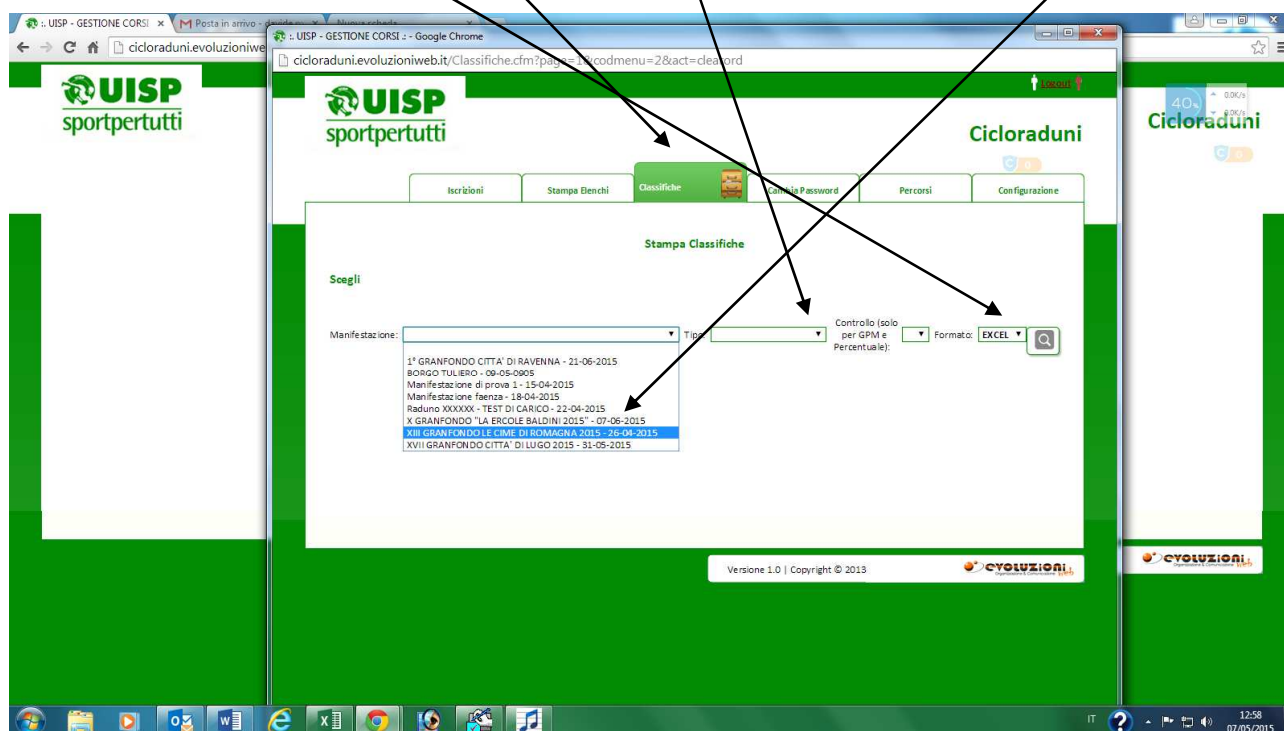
:: UISP - GESTIONE CORSI ×
Posta in arrivo - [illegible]
Nuova scheda
cicloraduni.evoluzioniwe

:: UISP - GESTIONE CORSI :: - Google Chrome
cicloraduni.evoluzioniweb.it/Classifiche.cfm?page=1&codmenu=2&act=clearord

Logout

UISP
sportpertutti

Cicloraduni

Iscrizioni
Stampa Elenchi
Classifiche
Cambia Password
Percorsi
Configurazione

Stampa Classifiche

Scegli

Manifestazione:
Tipo
Controllo (solo per GPM e Percentuale):
Formato: EXCEL

1° GRANFONDO CITTA' DI RAVENNA - 21-06-2015
BORGO TULIERO - 09-05-0905
Manifestazione di prova 1 - 15-04-2015
Manifestazione faenza - 18-04-2015
Raduno XXXXXX - TEST DI CARICO - 22-04-2015
X GRANFONDO "LA ERCOLE BALDINI 2015" - 07-06-2015
XIII GRANFONDO LE CIME DI ROMAGNA 2015 - 26-04-2015
XVII GRANFONDO CITTA' DI LUGO 2015 - 31-05-2015

Versione 1.0 | Copyright © 2013

evoluzioni web

UISP
sportpertutti

Cicloraduni

40%
0.0K/s
0.0K/s

evoluzioni web

IT
12:58
07/05/2015